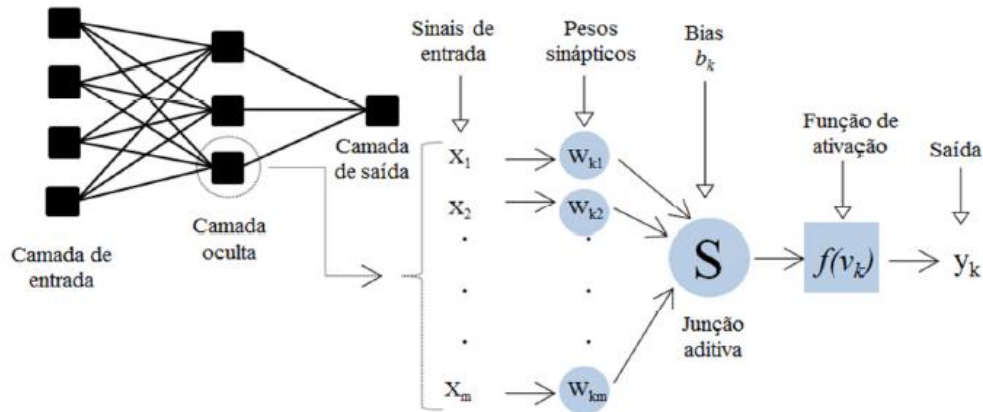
Camada de entrada

Camada oculta

Camada de saída

Sinais de entrada

Pesos sinápticos

Bias
$b_k$

$X_1$
$X_2$
.
.
.
$X_m$

$W_{k1}$
$W_{k2}$
.
.
.
$W_{km}$

S

Junção aditiva

Função de ativação

$f(v_k)$

Saída

$y_k$